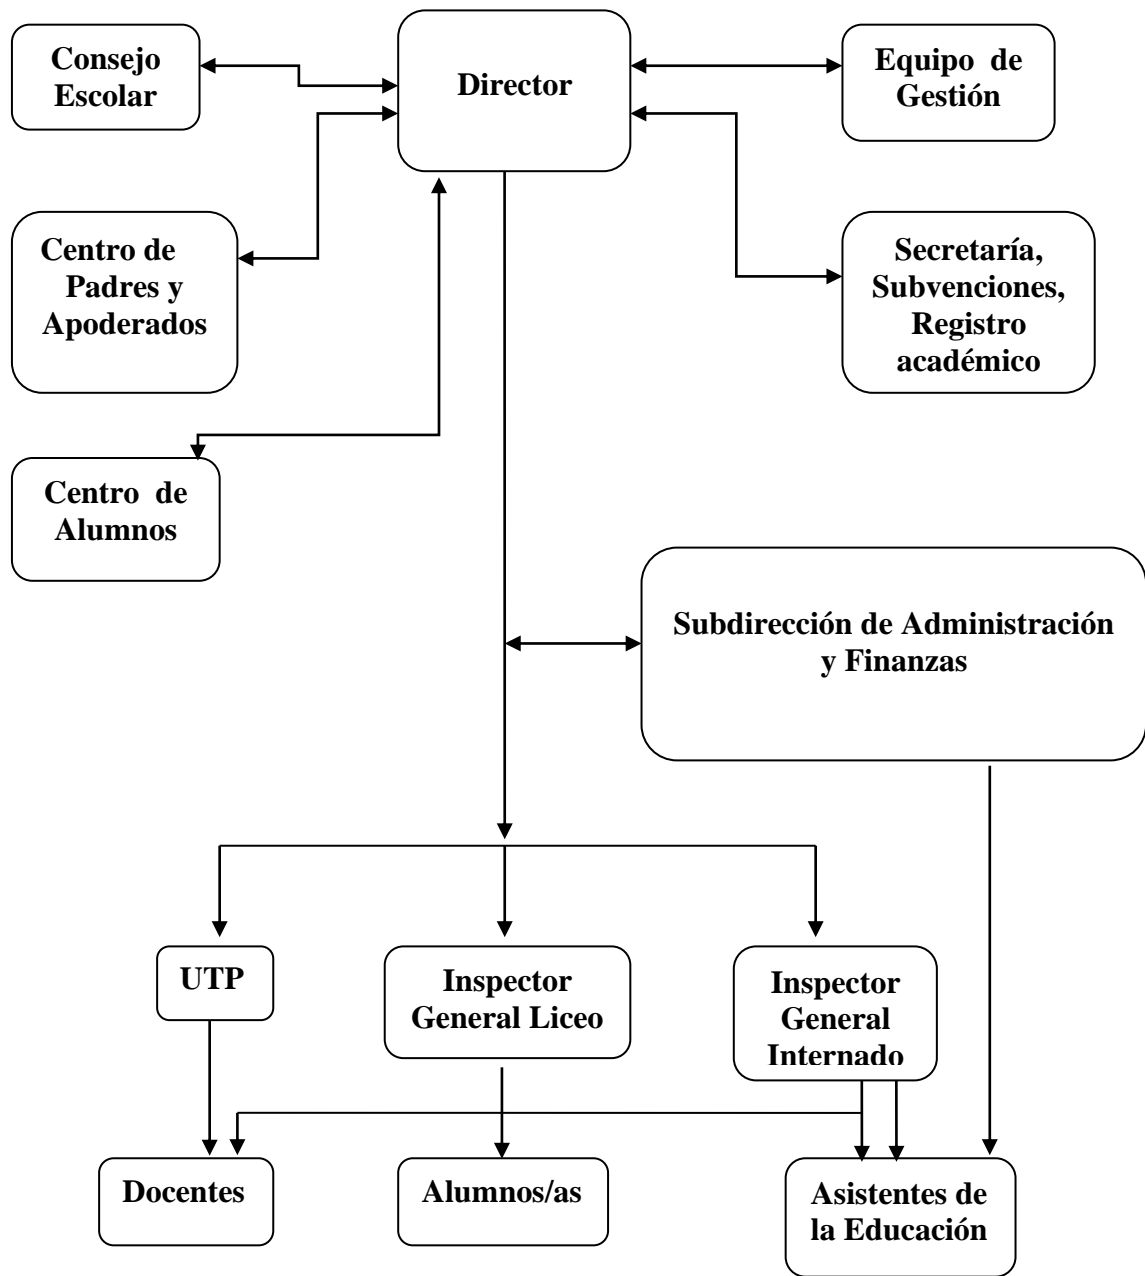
Consejo Escolar

Director

Equipo de Gestión

Centro de Padres y Apoderados

Secretaría, Subvenciones, Registro académico

Centro de Alumnos

Subdirección de Administración y Finanzas

UTP

Inspector General Liceo

Inspector General Internado

Docentes

Alumnos/as

Asistentes de la Educación